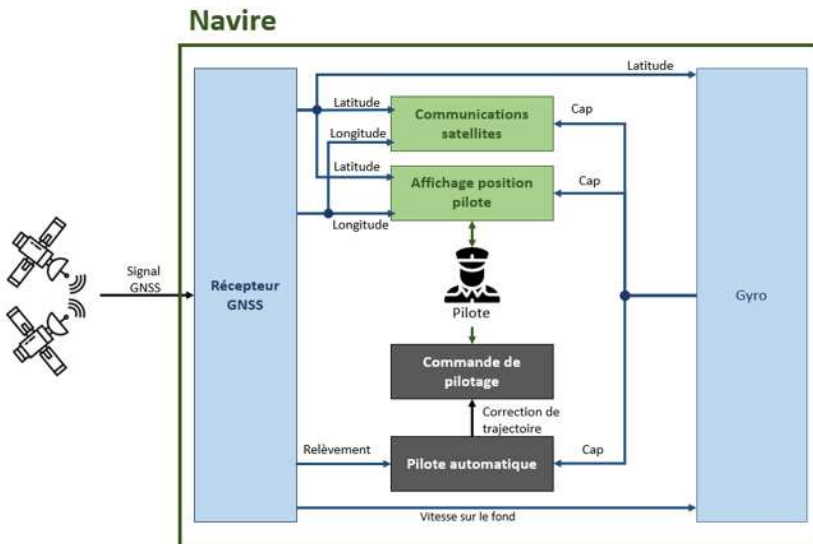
Navire

Signal GNSS

Récepteur GNSS

Latitude

Latitude

Longitude

Latitude

Longitude

Communications satellites

Cap

Affichage position pilote

Cap

Pilote

Gyro

Commande de pilotage

Correction de trajectoire

Relèvement

Pilote automatique

Cap

Vitesse sur le fond